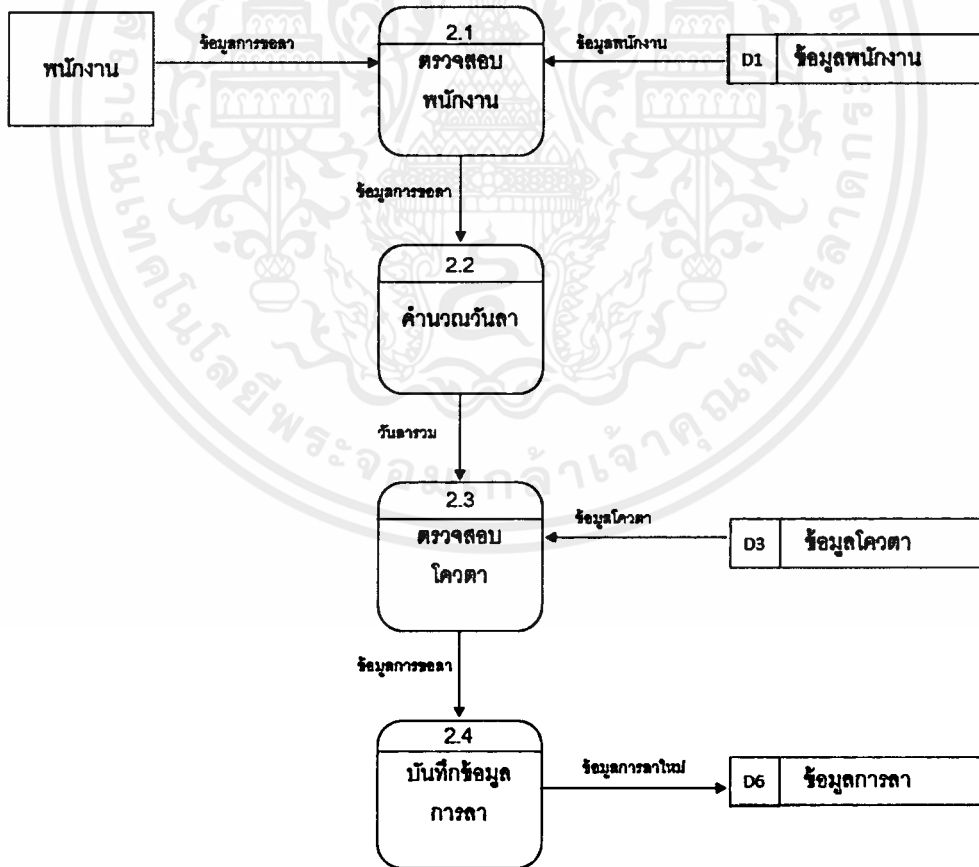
พนักงาน

ข้อมูลการขอลา

2.1
ตรวจสอบ
พนักงาน

ข้อมูลพนักงาน

D1 ข้อมูลพนักงาน

ข้อมูลการขอลา

2.2
คำนวณวันลา

วันลารวม

2.3
ตรวจสอบ
โควตา

ข้อมูลโควตา

D3 ข้อมูลโควตา

ข้อมูลการขอลา

2.4
บันทึกข้อมูล
การลา

ข้อมูลการลาใหม่

D6 ข้อมูลการลา